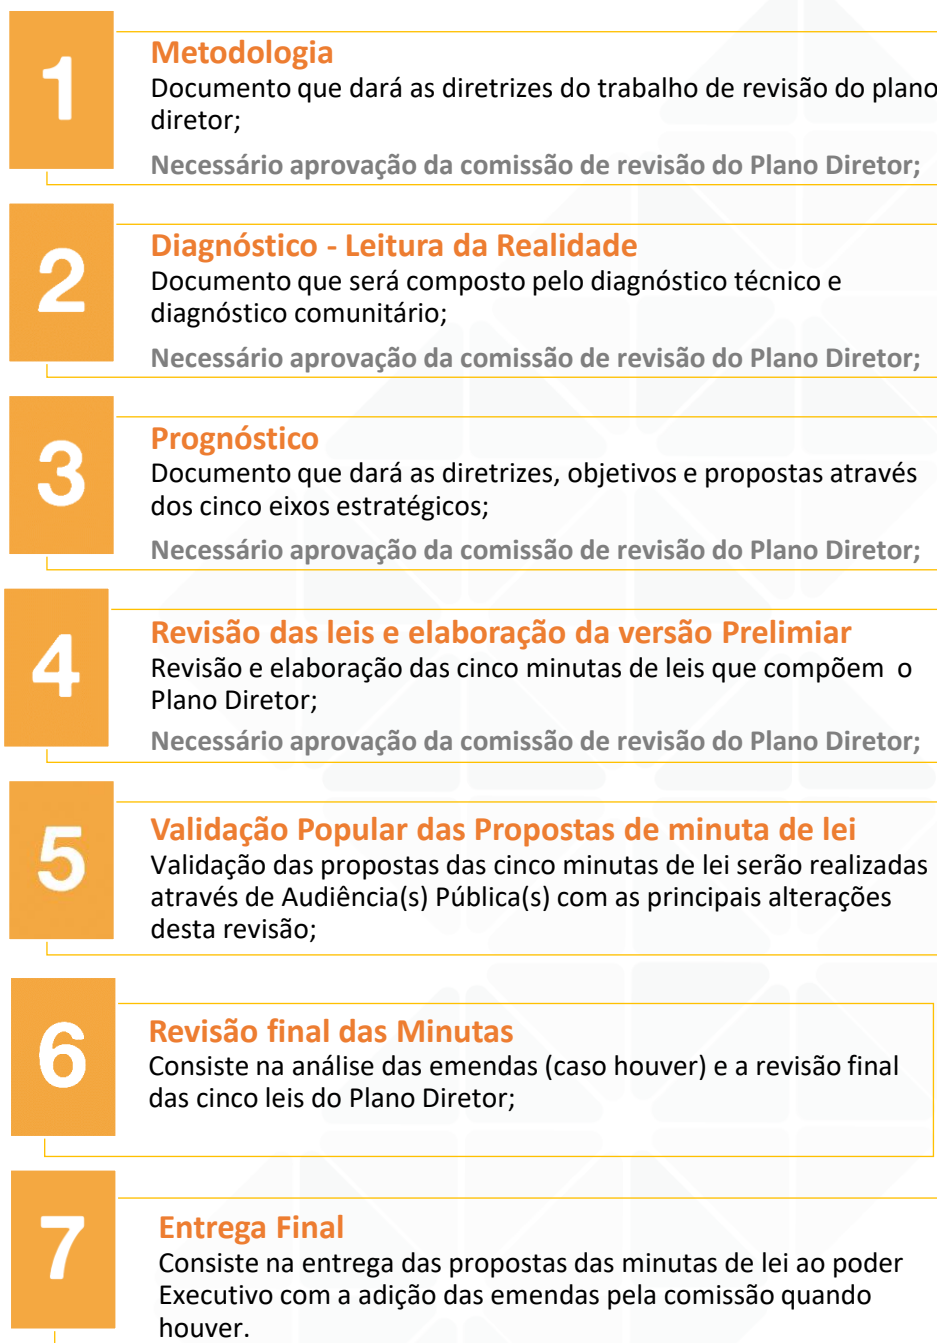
1

Metodologia
Documento que dará as diretrizes do trabalho de revisão do plano diretor;

Necessário aprovação da comissão de revisão do Plano Diretor;

2

Diagnóstico - Leitura da Realidade
Documento que será composto pelo diagnóstico técnico e diagnóstico comunitário;

Necessário aprovação da comissão de revisão do Plano Diretor;

3

Prognóstico
Documento que dará as diretrizes, objetivos e propostas através dos cinco eixos estratégicos;

Necessário aprovação da comissão de revisão do Plano Diretor;

4

Revisão das leis e elaboração da versão Prelimiar
Revisão e elaboração das cinco minutas de leis que compõem o Plano Diretor;

Necessário aprovação da comissão de revisão do Plano Diretor;

5

Validação Popular das Propostas de minuta de lei
Validação das propostas das cinco minutas de lei serão realizadas através de Audiência(s) Pública(s) com as principais alterações desta revisão;

6

Revisão final das Minutas
Consiste na análise das emendas (caso houver) e a revisão final das cinco leis do Plano Diretor;

7

Entrega Final
Consiste na entrega das propostas das minutas de lei ao poder Executivo com a adição das emendas pela comissão quando houver.